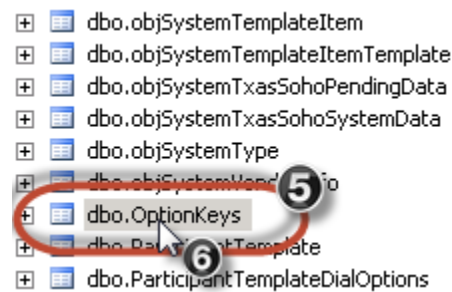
dbo.objSystemTemplateItem
dbo.objSystemTemplateItemTemplate
dbo.objSystemTxasSohoPendingData
dbo.objSystemTxasSohoSystemData
dbo.objSystemType
dbo.objSystemVend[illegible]fo
5
dbo.OptionKeys
dbo.Pa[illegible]tTemplate
6
dbo.ParticipantTemplateDialOptions